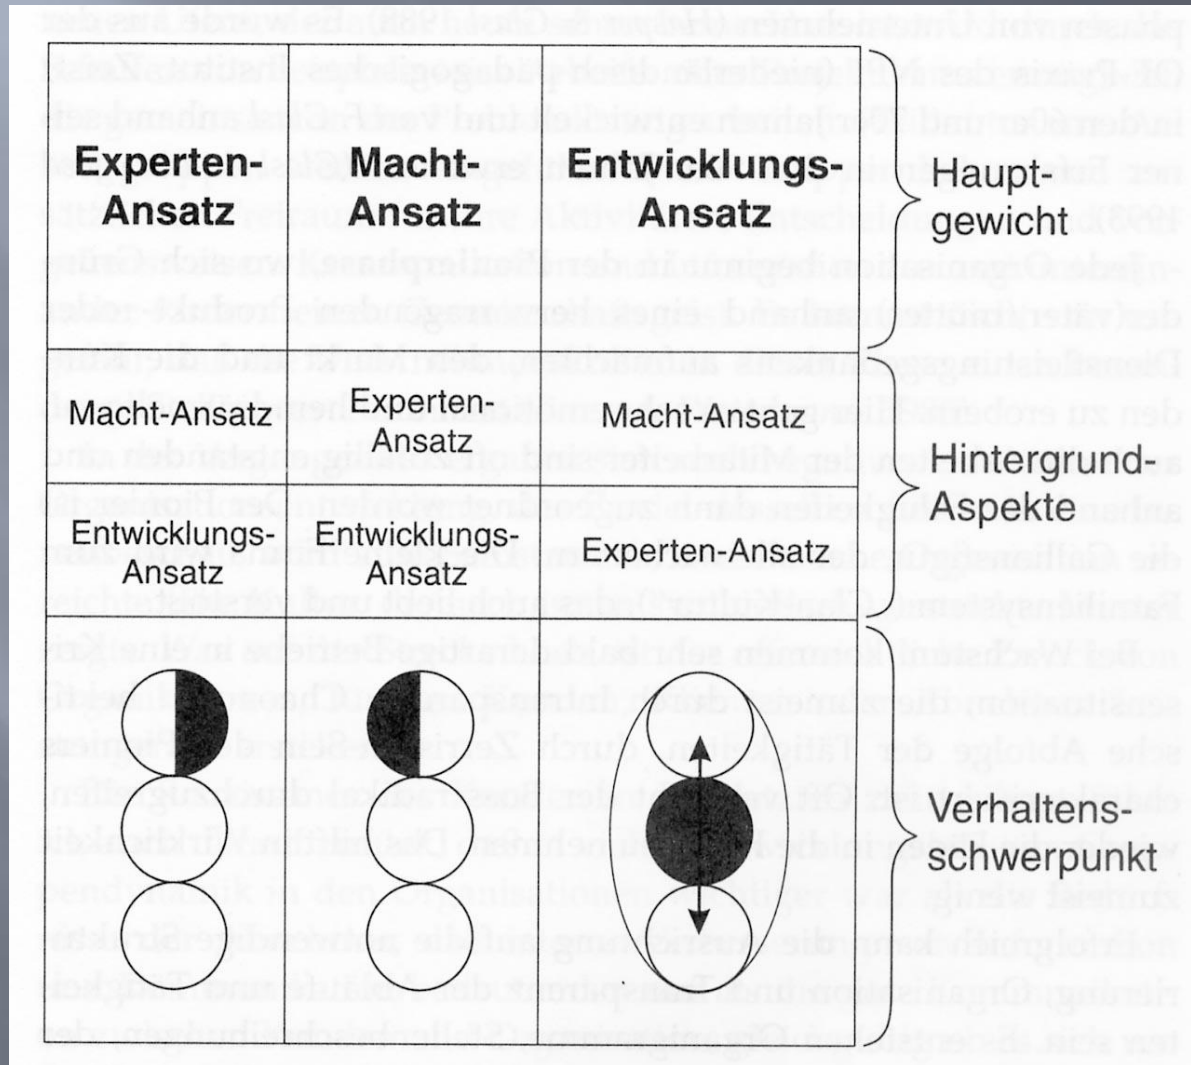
| Experten-Ansatz | Macht-Ansatz | Entwicklungs-Ansatz |
|---|---|---|
| Macht-Ansatz | Experten-Ansatz | Macht-Ansatz |
| Entwicklungs-Ansatz | Entwicklungs-Ansatz | Experten-Ansatz |
| | | |

Haupt-gewicht

Hintergrund-Aspekte

Verhaltens-schwerpunkt